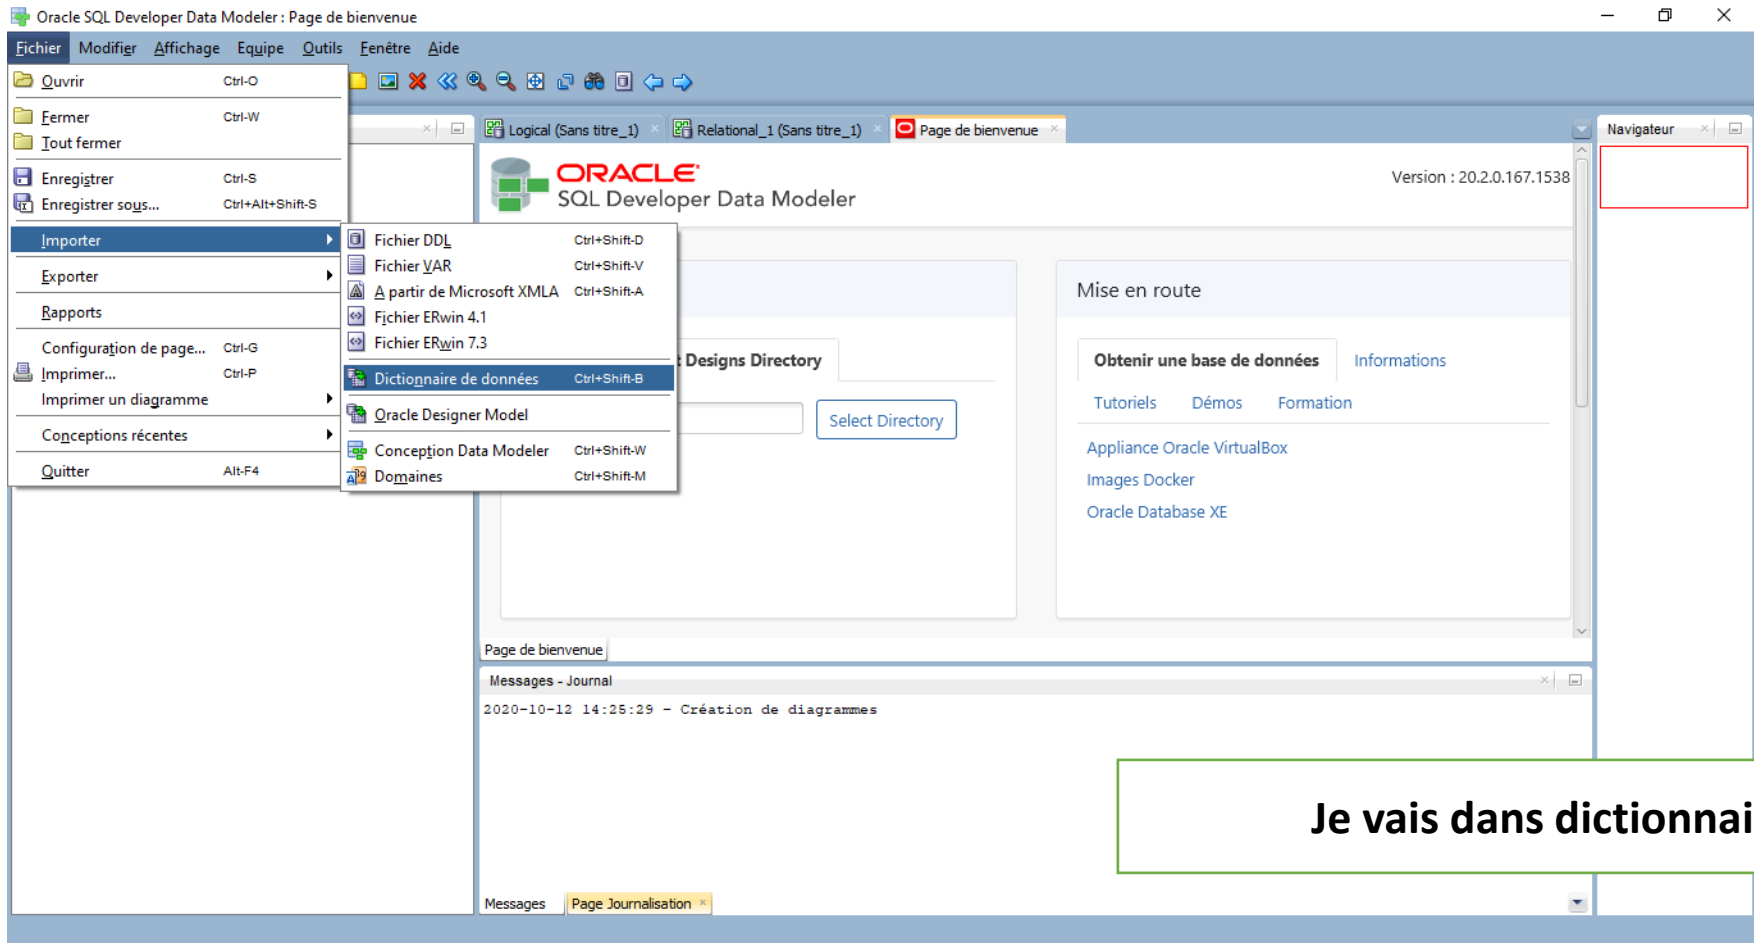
Oracle SQL Developer Data Modeler : Page de bienvenue

Fichier Modifier Affichage Equipe Outils Fenêtre Aide

Ouvrir Ctrl-O
Fermer Ctrl-W
Tout fermer
Enregistrer Ctrl-S
Enregistrer sous... Ctrl+Alt+Shift-S
Importer
Exporter
Rapports
Configuration de page... Ctrl-G
Imprimer... Ctrl-P
Imprimer un diagramme
Conceptions récentes
Quitter Alt-F4

Fichier DDL Ctrl+Shift-D
Fichier VAR Ctrl+Shift-V
A partir de Microsoft XMLA Ctrl+Shift-A
Fichier ERwin 4.1
Fichier ERwin 7.3
Dictionnaire de données Ctrl+Shift-B
Oracle Designer Model
Conception Data Modeler Ctrl+Shift-W
Domaines Ctrl+Shift-M

Logical (Sans titre_1) Relational_1 (Sans titre_1) Page de bienvenue

Navigateur

ORACLE
SQL Developer Data Modeler
Version : 20.2.0.167.1538

Designs Directory
Select Directory

Mise en route
Obtenir une base de données Informations
Tutoriels Démos Formation
Appliance Oracle VirtualBox
Images Docker
Oracle Database XE

Page de bienvenue

Messages - Journal
2020-10-12 14:25:29 - Création de diagrammes

Je vais dans dictionnai

Messages Page Journalisation